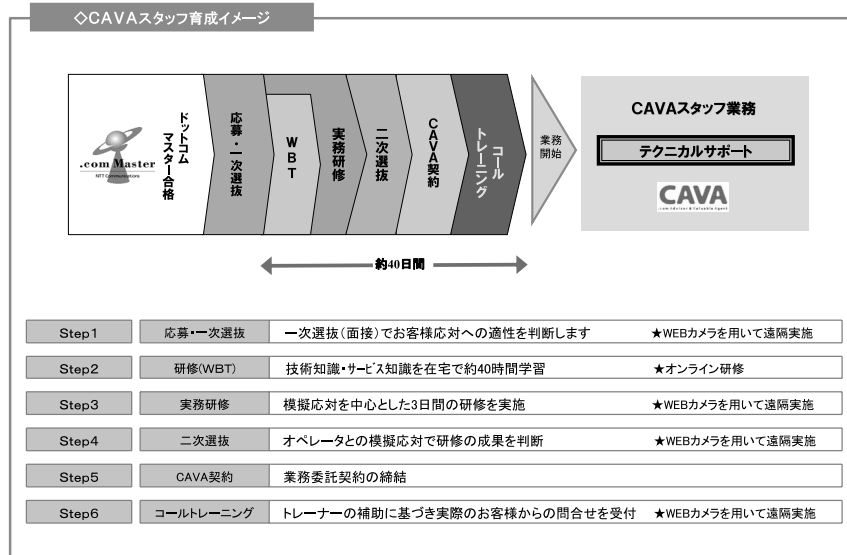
◇CAVAスタッフ育成イメージ

.com Master
NTT Communications

ドットコムマスター合格

応募・一次選抜

WBT

実務研修

二次選抜

CAVA契約

コールトレーニング

業務開始

CAVAスタッフ業務

テクニカルサポート

CAVA

約40日間

| Step1 | 応募・一次選抜 | 一次選抜（面接）でお客様応対への適性を判断します | ★WEBカメラを用いて遠隔実施 |
|---|---|---|---|
| Step2 | 研修(WBT) | 技術知識・サービス知識を在宅で約40時間学習 | ★オンライン研修 |
| Step3 | 実務研修 | 模擬応対を中心とした3日間の研修を実施 | ★WEBカメラを用いて遠隔実施 |
| Step4 | 二次選抜 | オペレータとの模擬応対で研修の成果を判断 | ★WEBカメラを用いて遠隔実施 |
| Step5 | CAVA契約 | 業務委託契約の締結 | |
| Step6 | コールトレーニング | トレーナーの補助に基づき実際のお客様からの問合せを受付 | ★WEBカメラを用いて遠隔実施 |